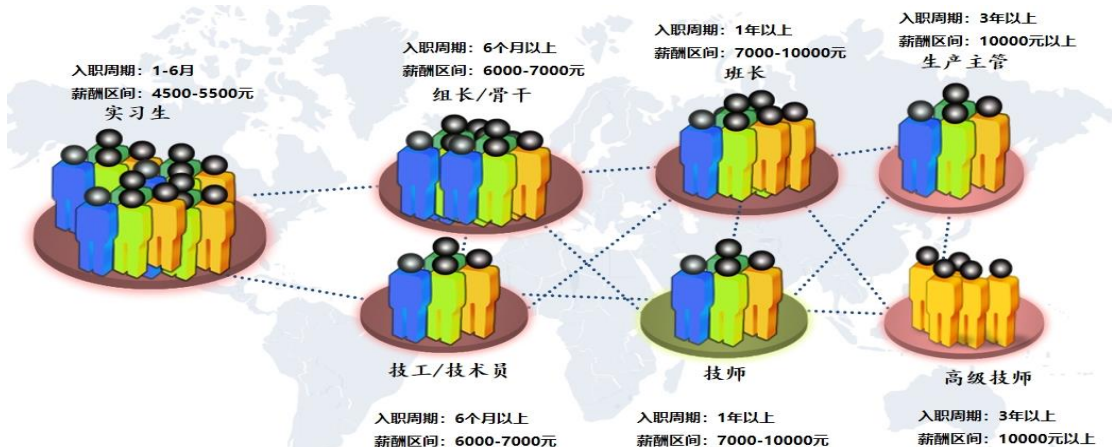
入职周期：1-6月
薪酬区间：4500-5500元
实习生

入职周期：6个月以上
薪酬区间：6000-7000元
组长/骨干

入职周期：1年以上
薪酬区间：7000-10000元
班长

入职周期：3年以上
薪酬区间：10000元以上
生产主管

技工/技术员

技师

高级技师

入职周期：6个月以上
薪酬区间：6000-7000元

入职周期：1年以上
薪酬区间：7000-10000元

入职周期：3年以上
薪酬区间：10000元以上